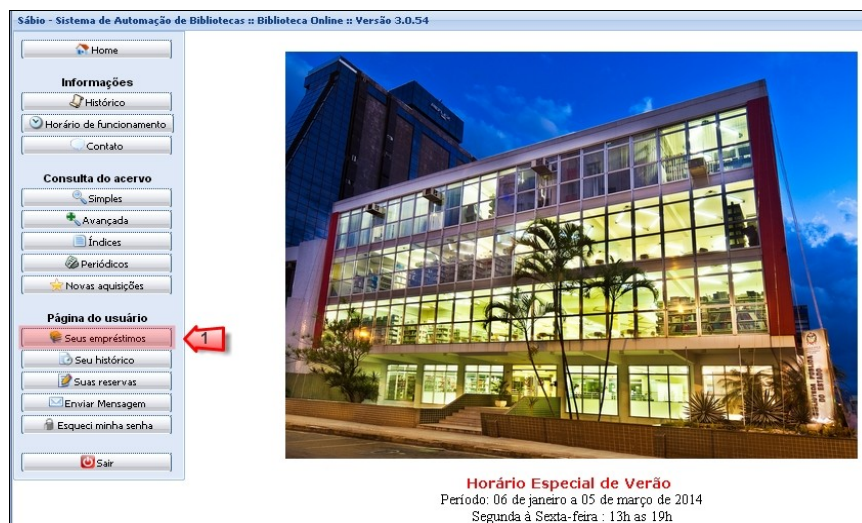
Sábio - Sistema de Automação de Bibliotecas :: Biblioteca Online :: Versão 3.0.54

Home

Informações

Histórico

Horário de funcionamento

Contato

Consulta do acervo

Simples

Avançada

Índices

Periódicos

Novas aquisições

Página do usuário

Seus empréstimos

1

Seu histórico

Suas reservas

Enviar Mensagem

Esqueci minha senha

Sair

Horário Especial de Verão

Período: 06 de janeiro a 05 de março de 2014

Segunda à Sexta-feira : 13h as 19h